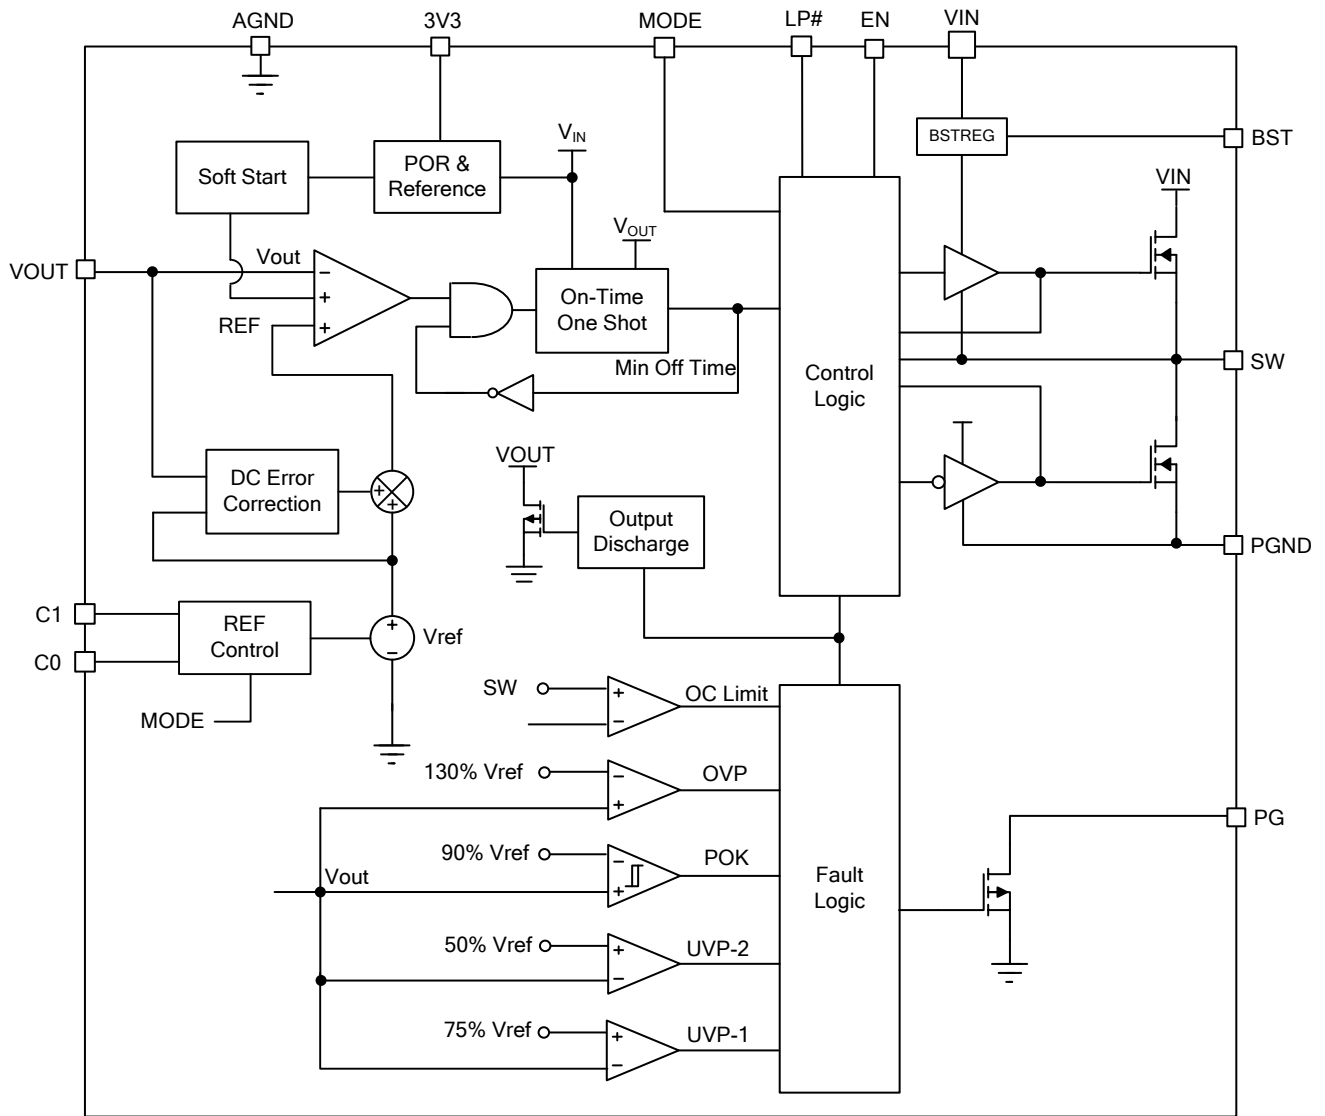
AGND
3V3
MODE
LP#
EN
VIN
BSTREG
BST
$V_{IN}$
Soft Start
POR &
Reference
VIN
$V_{OUT}$
VOUT
Vout
−
+
+
REF
On-Time
One Shot
Min Off Time
Control
Logic
SW
DC Error
Correction
+
+
VOUT
Output
Discharge
PGND
C1
C0
REF
Control
+
−
Vref
MODE
SW
+
−
OC Limit
130% Vref
−
+
OVP
PG
90% Vref
−
+
POK
Vout
Fault
Logic
50% Vref
+
−
UVP-2
75% Vref
+
−
UVP-1